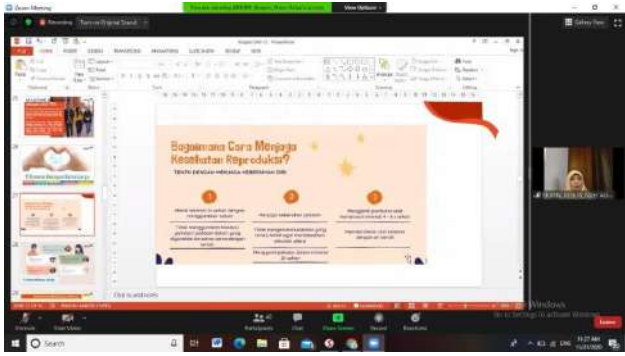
Zoom Meeting

View Options

Gallery View

Bagaimana Cara Menjaga Kesehatan Reproduksi?

TENTU DENGAN MENJAGA KEBERSIHAN DIRI

1

2

3

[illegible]

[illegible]

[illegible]

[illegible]

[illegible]

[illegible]

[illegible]

Click to add notes

Windows

Go to Settings to activate Windows.

Search

Leave